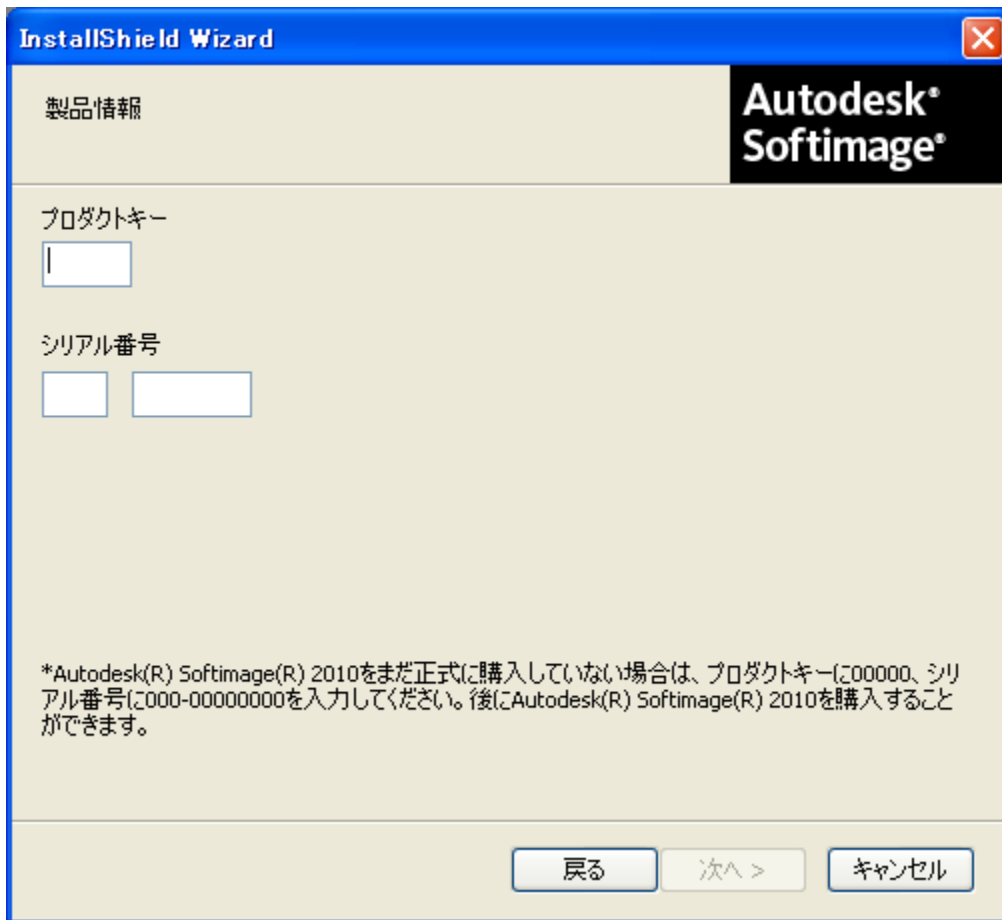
InstallShield Wizard

製品情報

Autodesk®
Softimage®

プロダクトキー

シリアル番号

*Autodesk(R) Softimage(R) 2010をまだ正式に購入していない場合は、プロダクトキーに00000、シリアル番号に000-00000000を入力してください。後にAutodesk(R) Softimage(R) 2010を購入することができます。

戻る
次へ >
キャンセル